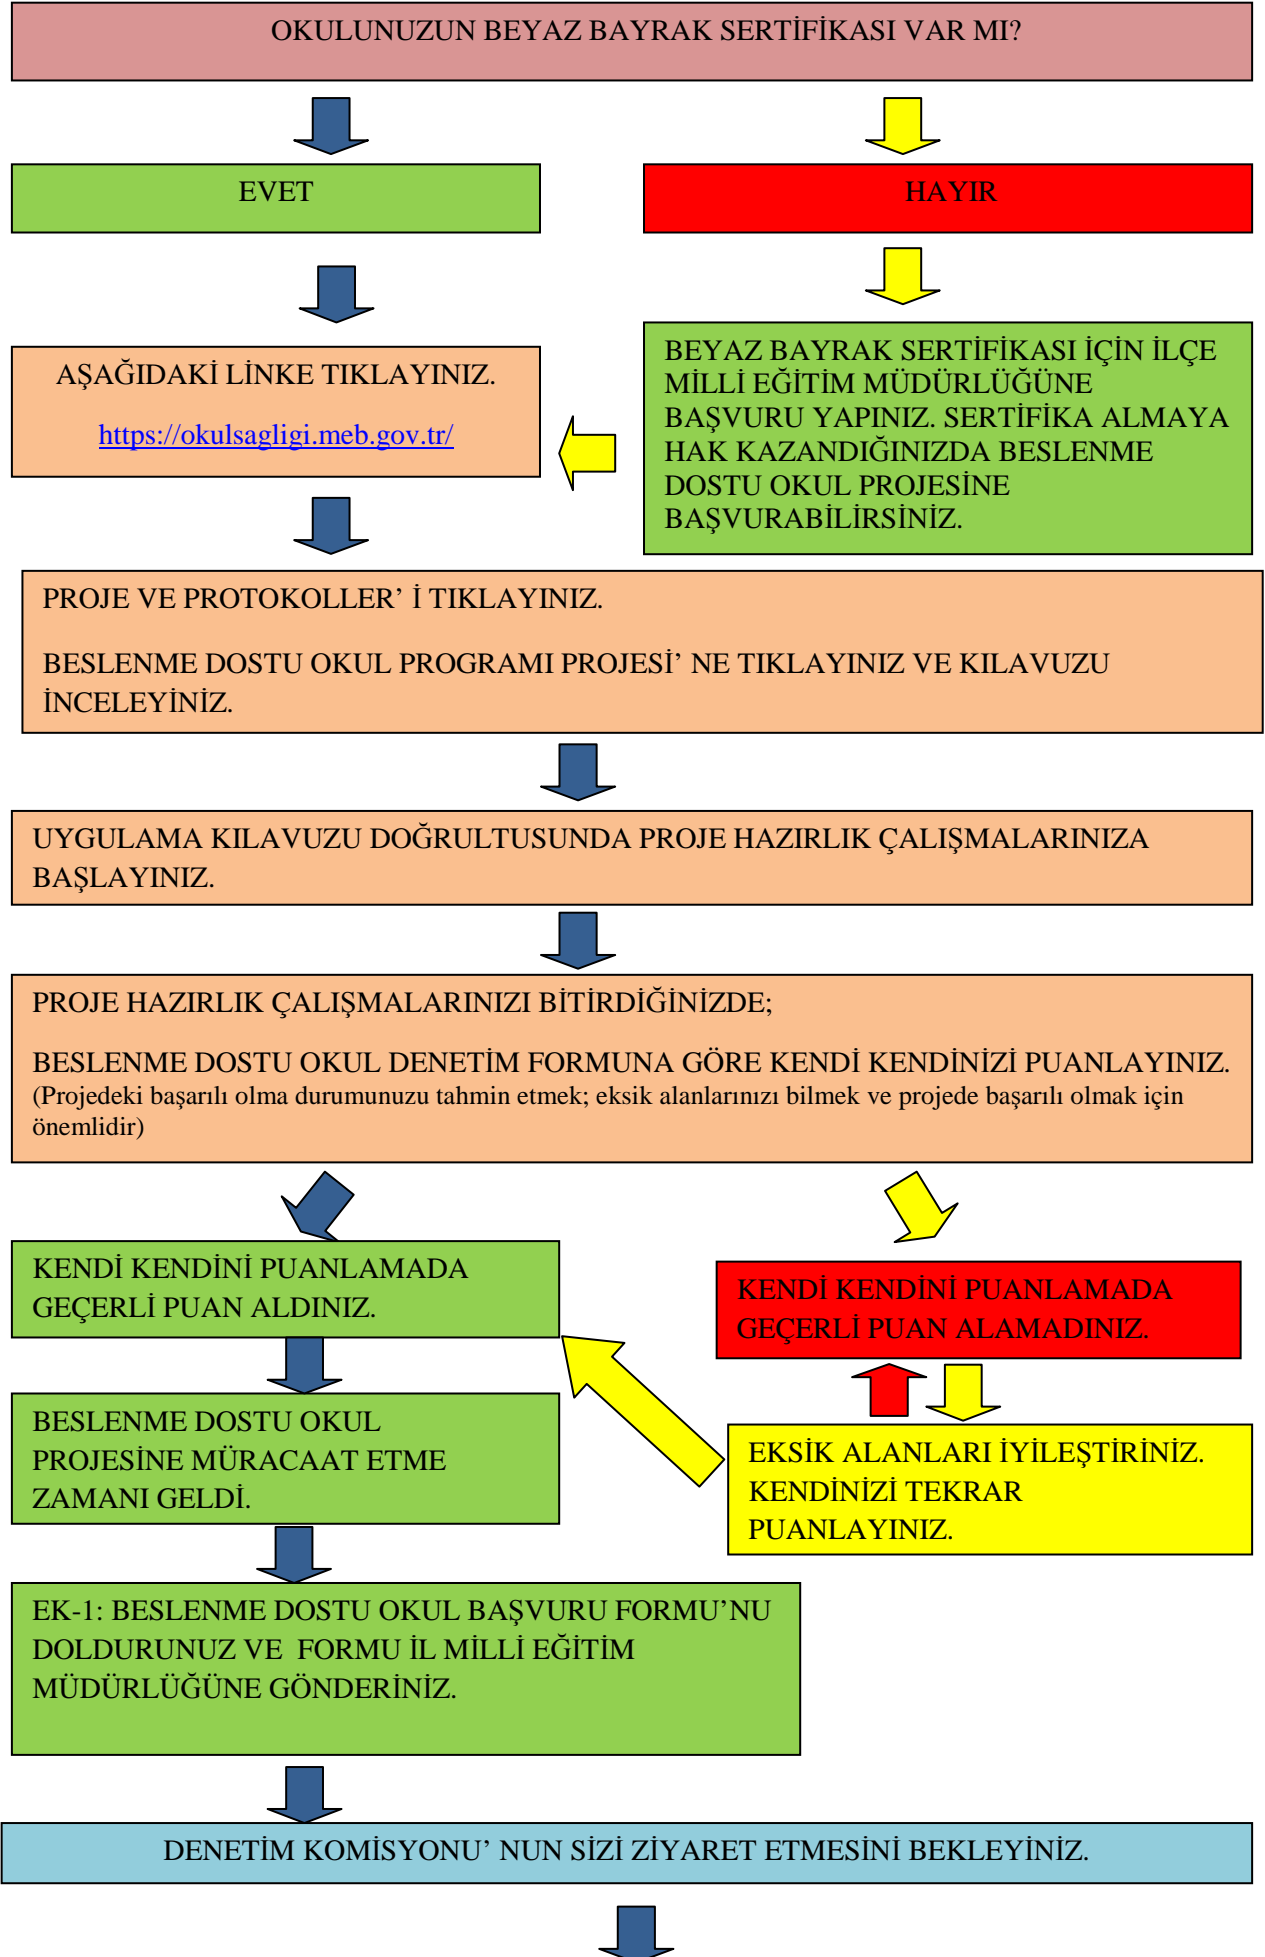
OKULUNUZUN BEYAZ BAYRAK SERTİFİKASI VAR MI?

EVET

HAYIR

AŞAĞIDAKİ LİNKE TIKLAYINIZ.

https://okulsagligi.meb.gov.tr/

BEYAZ BAYRAK SERTİFİKASI İÇİN İLÇE MİLLİ EĞİTİM MÜDÜRLÜĞÜNE BAŞVURU YAPINIZ. SERTİFİKA ALMAYA HAK KAZANDIĞINIZDA BESLENME DOSTU OKUL PROJESİNE BAŞVURABİLİRSİNİZ.

PROJE VE PROTOKOLLER’ İ TIKLAYINIZ.

BESLENME DOSTU OKUL PROGRAMI PROJESİ’ NE TIKLAYINIZ VE KILAVUZU İNCELEYİNİZ.

UYGULAMA KILAVUZU DOĞRULTUSUNDA PROJE HAZIRLIK ÇALIŞMALARINIZA BAŞLAYINIZ.

PROJE HAZIRLIK ÇALIŞMALARINIZI BİTİRDİĞİNİZDE;

BESLENME DOSTU OKUL DENETİM FORMUNA GÖRE KENDİ KENDİNİZİ PUANLAYINIZ. (Projedeki başarılı olma durumunuzu tahmin etmek; eksik alanlarınızı bilmek ve projede başarılı olmak için önemlidir)

KENDİ KENDİNİ PUANLAMADA GEÇERLİ PUAN ALDINIZ.

KENDİ KENDİNİ PUANLAMADA GEÇERLİ PUAN ALAMADINIZ.

BESLENME DOSTU OKUL PROJESİNE MÜRACAAT ETME ZAMANI GELDİ.

EKSİK ALANLARI İYİLEŞTİRİNİZ. KENDİNİZİ TEKRAR PUANLAYINIZ.

EK-1: BESLENME DOSTU OKUL BAŞVURU FORMU’NU DOLDURUNUZ VE FORMU İL MİLLİ EĞİTİM MÜDÜRLÜĞÜNE GÖNDERİNİZ.

DENETİM KOMİSYONU’ NUN SİZİ ZİYARET ETMESİNİ BEKLEYİNİZ.